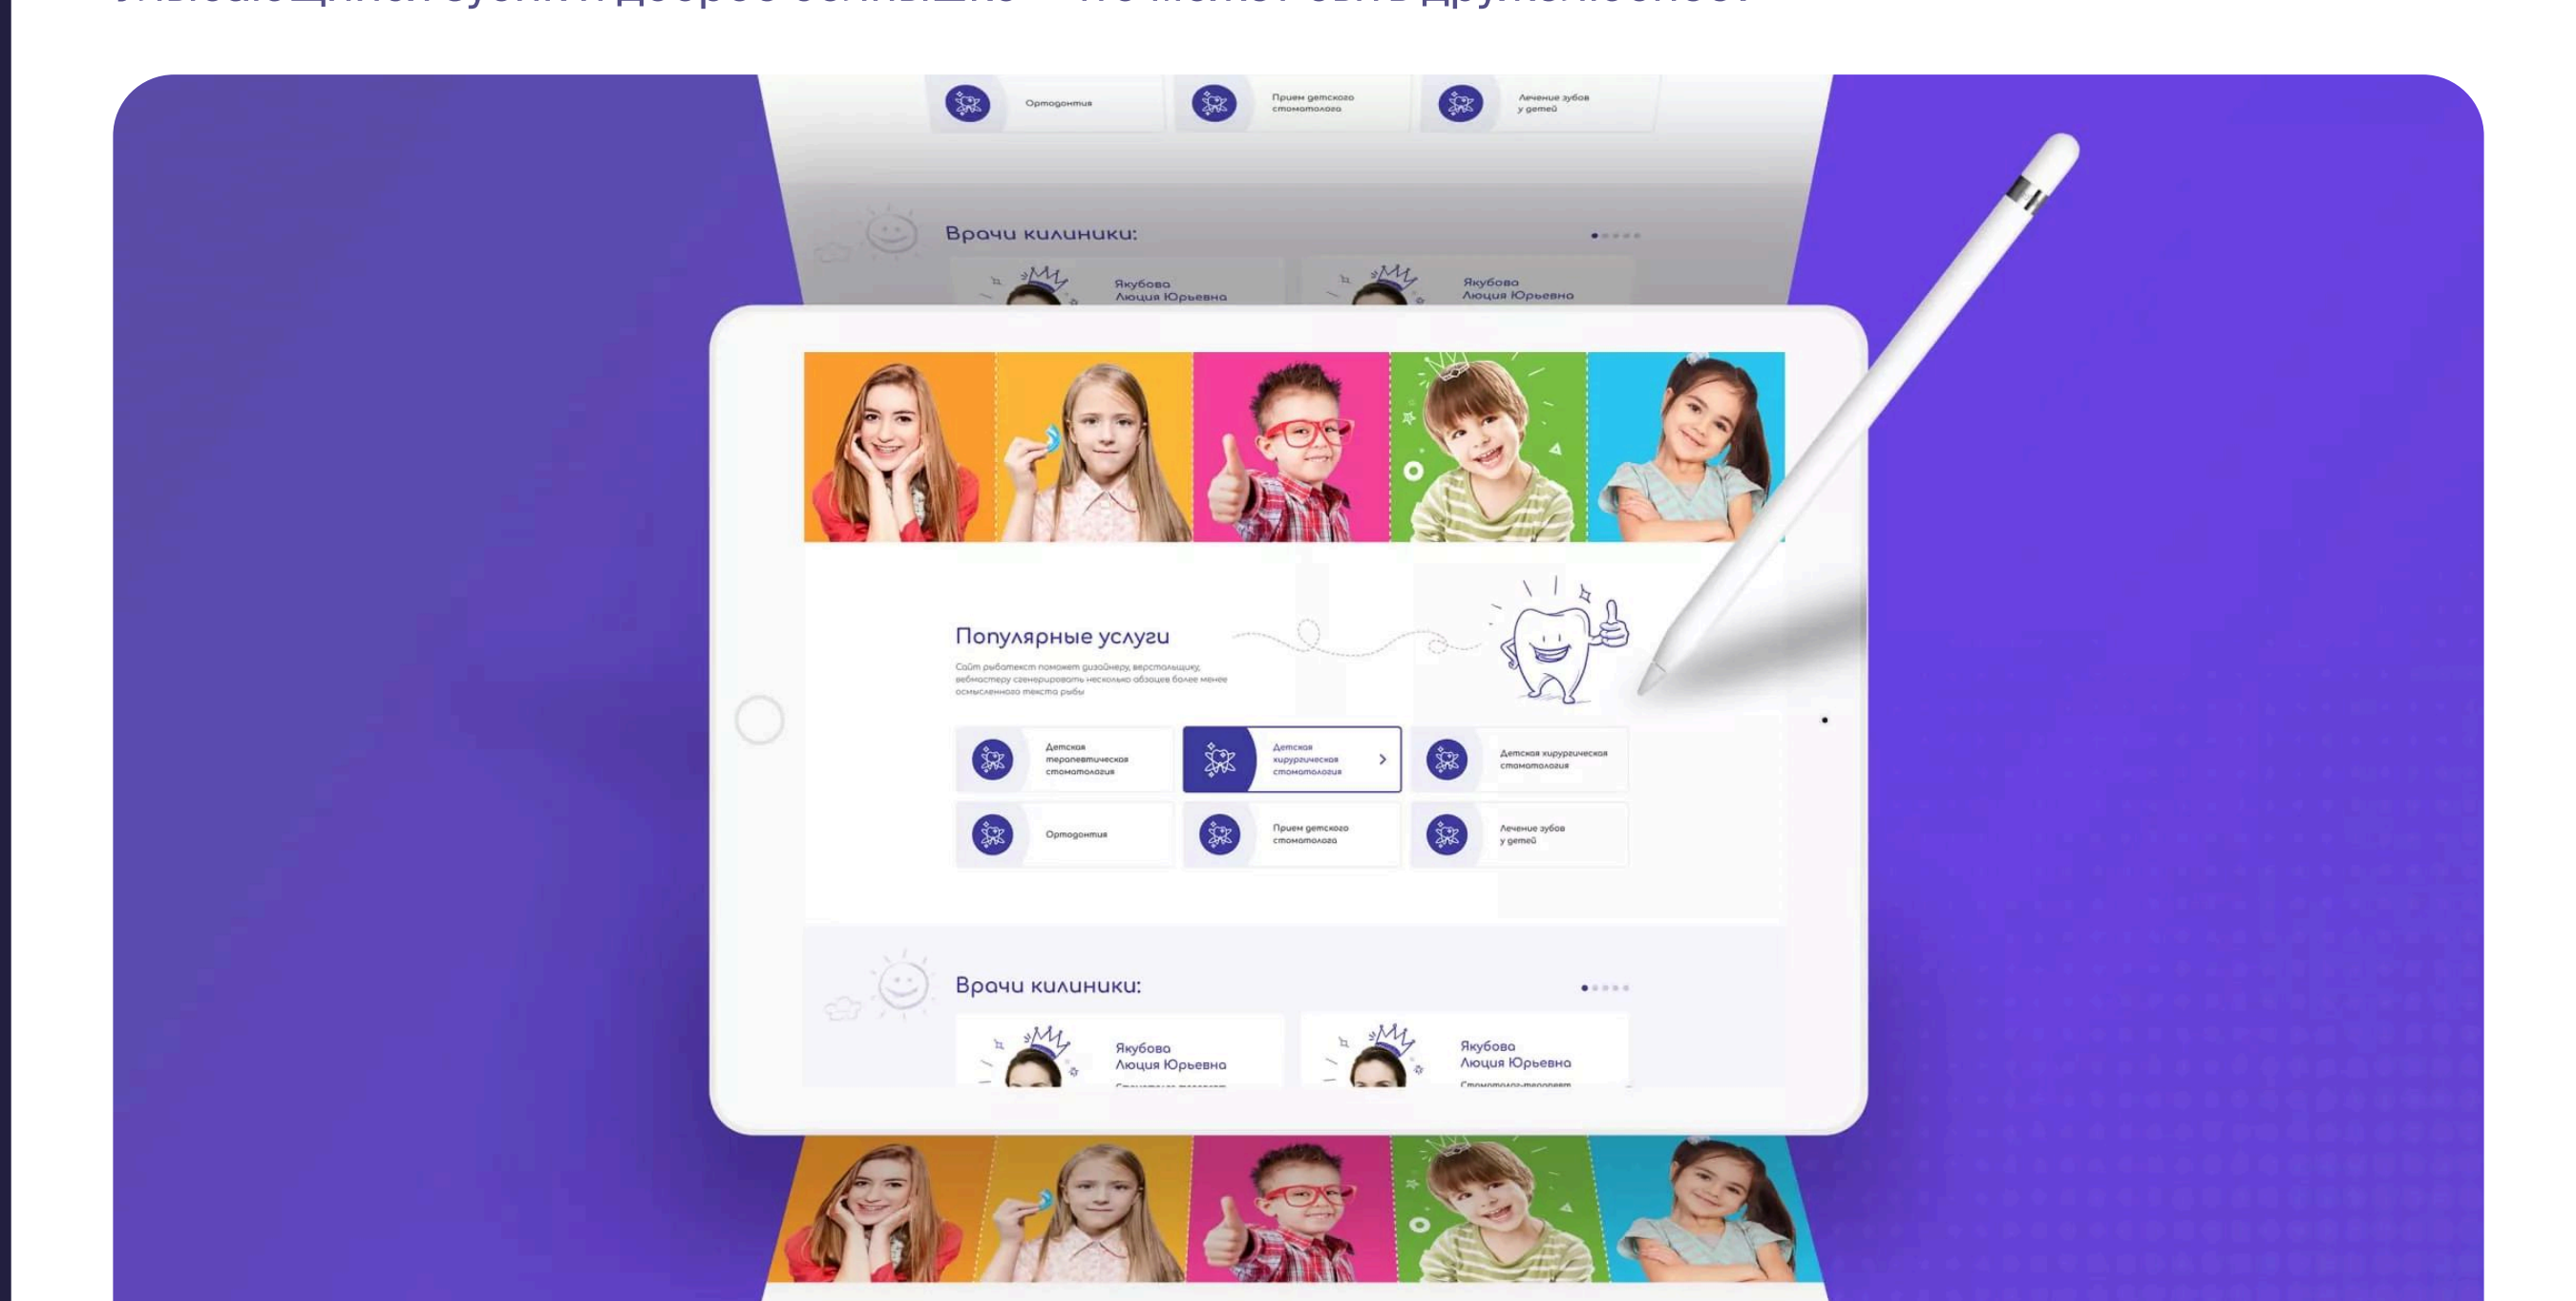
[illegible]

Ортодонтия

Прием детского стоматолога

Лечение зубов у детей

Врачи килиники:

Якубова Люция Юрьевна

Якубова Люция Юрьевна

Популярные услуги

Сайт рыботекст поможет дизайнеру, верстальщику, вебмастеру сгенерировать несколько абзацев более менее осмысленного текста рыбы

Детская терапевтическая стоматология

Детская хирургическая стоматология

Детская хирургическая стоматология

Ортодонтия

Прием детского стоматолога

Лечение зубов у детей

Врачи килиники:

Якубова Люция Юрьевна

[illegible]

Якубова Люция Юрьевна

Стоматолог-терапевт